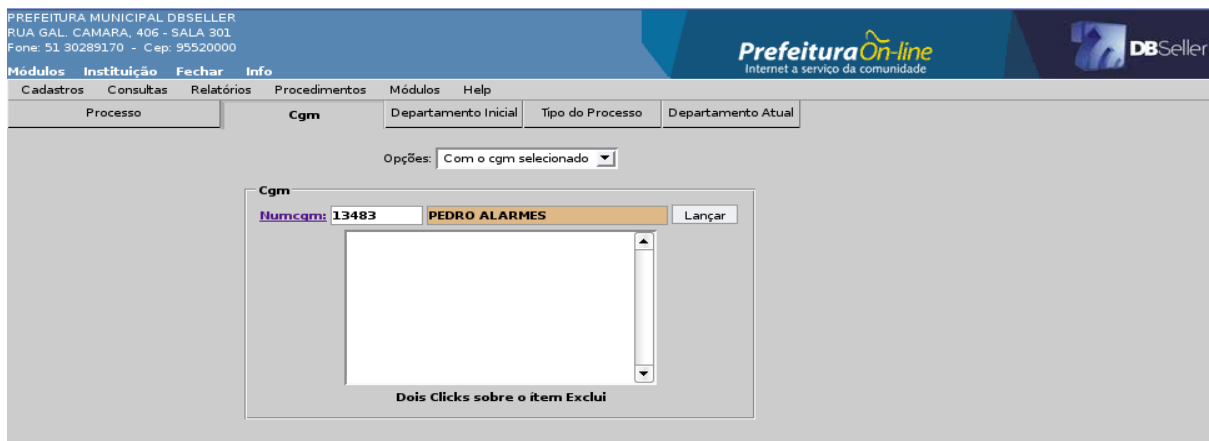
PREFEITURA MUNICIPAL DBSELLER
RUA GAL. CAMARA, 406 - SALA 301
Fone: 51 30289170 - Cep: 95520000

Módulos Instituição Fechar Info

Prefeitura On-line
Internet a serviço da comunidade

DBSeller

Cadastros Consultas Relatórios Procedimentos Módulos Help

Processo Cgm Departamento Inicial Tipo do Processo Departamento Atual

Opções: Com o cgm selecionado

Cgm

Numcgm: 13483 PEDRO ALARMES Lançar

Dois Clicks sobre o ítem Exclui